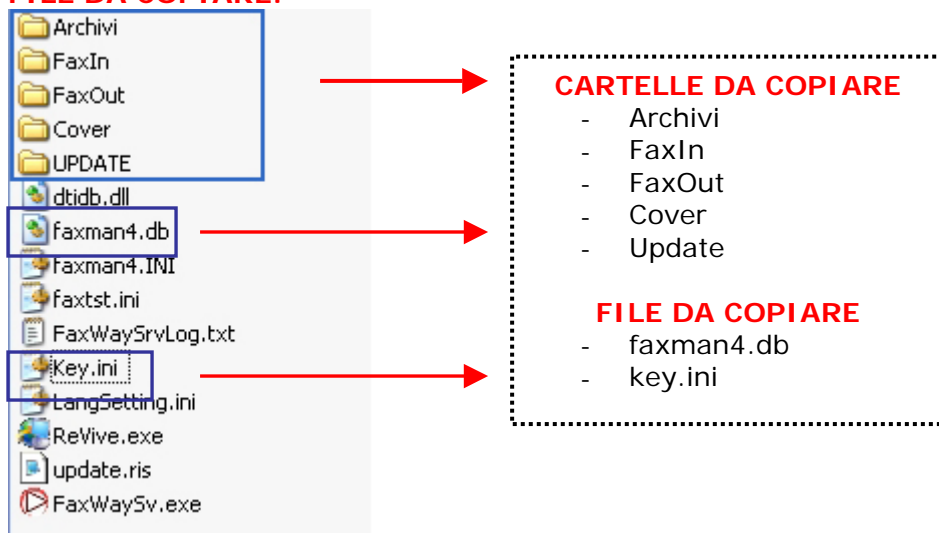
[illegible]

Archivi
FaxIn
FaxOut
Cover
UPDATE
dtidb.dll
faxman4.db
faxman4.INI
faxtst.ini
FaxWaySrvLog.txt
Key.ini
LangSetting.ini
ReVive.exe
update.ris
FaxWaySv.exe

CARTELLE DA COPIARE
- Archivi
- FaxIn
- FaxOut
- Cover
- Update

FILE DA COPIARE
- faxman4.db
- key.ini